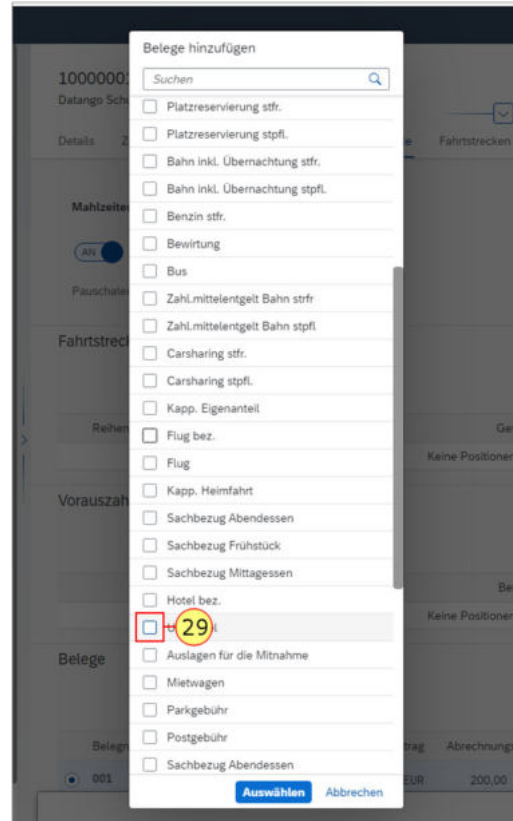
Belege hinzufügen

Suchen

Platzreservierung stfr.
Platzreservierung stpfl.
Bahn inkl. Übernachtung stfr.
Bahn inkl. Übernachtung stpfl.
Benzin stfr.
Bewirtung
Bus
Zahl.mittelentgelt Bahn strfr
Zahl.mittelentgelt Bahn stpfl
Carsharing stfr.
Carsharing stpfl.
Kapp. Eigenanteil
Flug bez.
Flug
Kapp. Heimfahrt
Sachbezug Abendessen
Sachbezug Frühstück
Sachbezug Mittagessen
Hotel bez.
29 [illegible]l
Auslagen für die Mitnahme
Mietwagen
Parkgebühr
Postgebühr
Sachbezug Abendessen

Auswählen Abbrechen

10000002
Datango Sch
Details Z
e Fahrtstrecken
Mahlzeiten
AN
Pauschale
Fahrtstrec
Reihen
Ge
Keine Positionen
Vorauszah
Be
Keine Positionen
Belege
Belegn
trag Abrechnungs
001
EUR 200,00